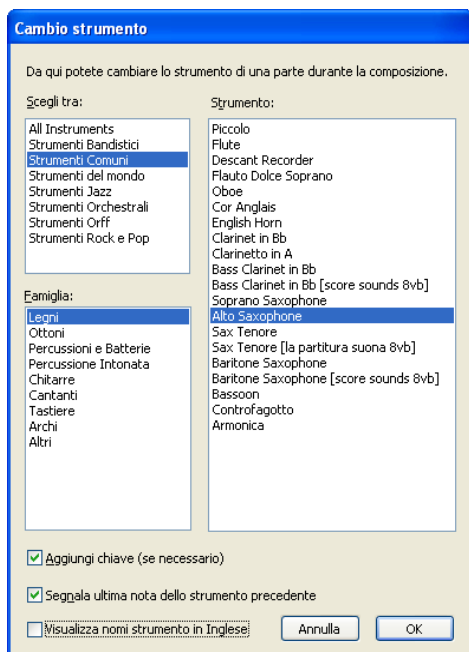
Cambio strumento

Da qui potete cambiare lo strumento di una parte durante la composizione.

Scegli tra:
All Instruments
Strumenti Bandistici
Strumenti Comuni
Strumenti del mondo
Strumenti Jazz
Strumenti Orchestrali
Strumenti Orff
Strumenti Rock e Pop

Famiglia:
Legni
Ottoni
Percussioni e Batterie
Percussione Intonata
Chitarre
Cantanti
Tastiere
Archi
Altri

Strumento:
Piccolo
Flute
Descant Recorder
Flauto Dolce Soprano
Oboe
Cor Anglais
English Horn
Clarinet in Bb
Clarinetto in A
Bass Clarinet in Bb
Bass Clarinet in Bb [score sounds 8vb]
Soprano Saxophone
Alto Saxophone
Sax Tenore
Sax Tenore [la partitura suona 8vb]
Baritone Saxophone
Baritone Saxophone [score sounds 8vb]
Bassoon
Controfagotto
Armonica

Aggiungi chiave (se necessario)

Segnala ultima nota dello strumento precedente

Visualizza nomi strumento in Inglese

Annulla

OK